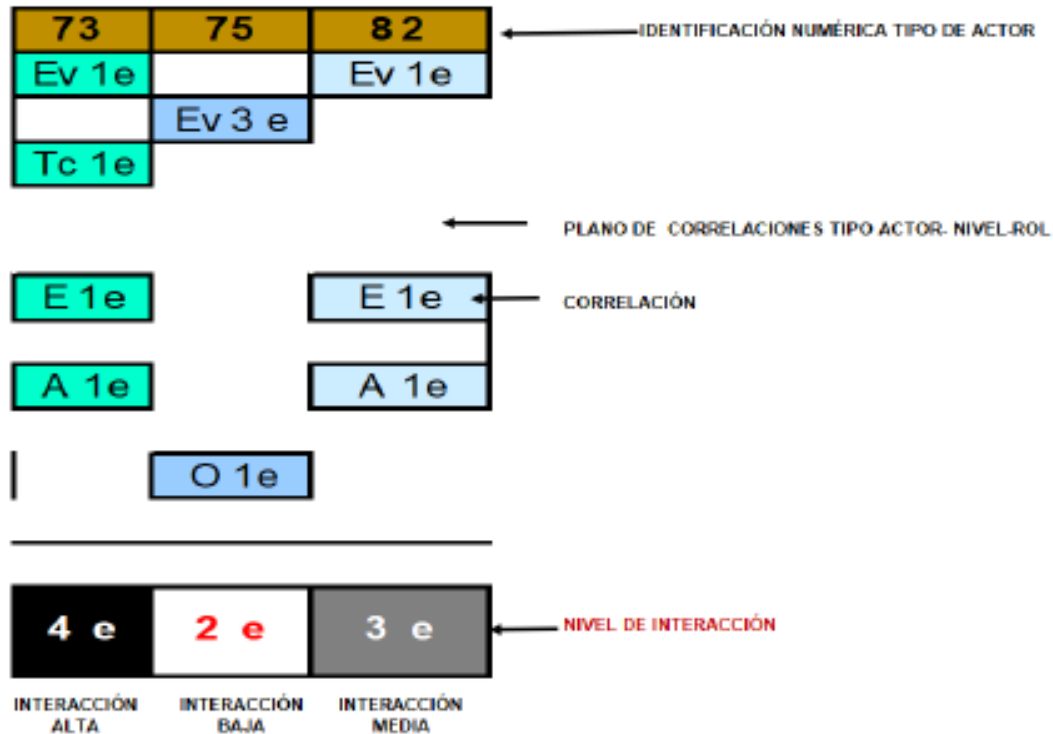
| 73 | 75 | 82 |
|---|---|---|
| Ev 1e | | Ev 1e |
| | Ev 3 e | |
| Tc 1e | | |

IDENTIFICACIÓN NUMÉRICA TIPO DE ACTOR

PLANO DE CORRELACIONES TIPO ACTOR- NIVEL-ROL

E 1e

E 1e

CORRELACIÓN

A 1e

A 1e

O 1e

| 4 e | 2 e | 3 e |
|---|---|---|

NIVEL DE INTERACCIÓN

INTERACCIÓN ALTA

INTERACCIÓN BAJA

INTERACCIÓN MEDIA